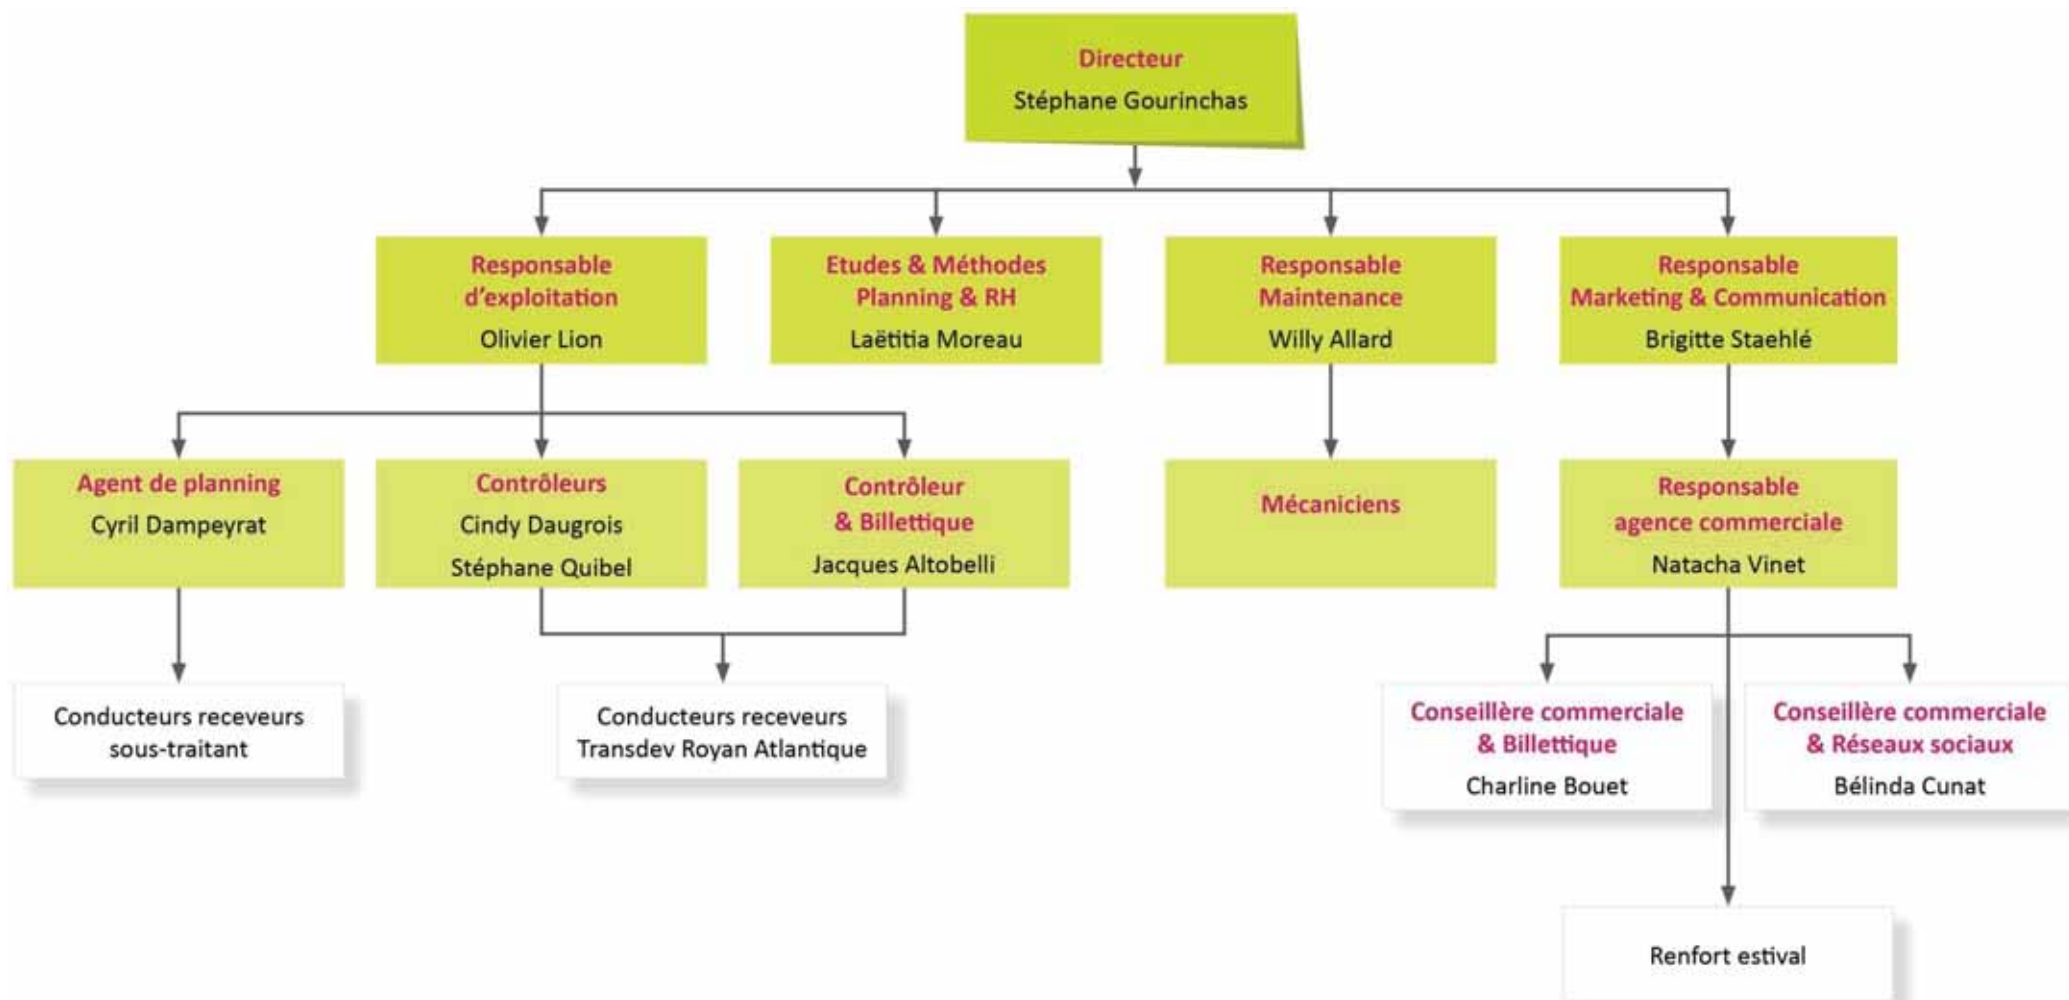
Directeur
Stéphane Gourinchas

Responsable d'exploitation
Olivier Lion

Etudes & Méthodes Planning & RH
Laëtitia Moreau

Responsable Maintenance
Willy Allard

Responsable Marketing & Communication
Brigitte Staehlé

Agent de planning
Cyril Dampeyrat

Contrôleurs
Cindy Daugrois
Stéphane Quibel

Contrôleur & Billettique
Jacques Altobelli

Mécaniciens

Responsable agence commerciale
Natacha Vinet

Conducteurs receveurs sous-traitant

Conducteurs receveurs Transdev Royan Atlantique

Conseillère commerciale & Billettique
Charline Bouet

Conseillère commerciale & Réseaux sociaux
Bélinda Cunat

Renfort estival